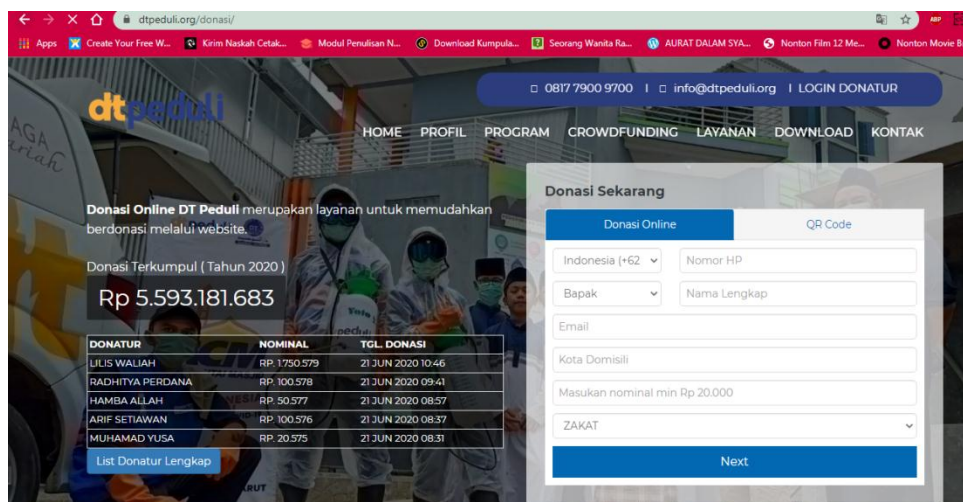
dtpeduli.org/donasi/

Apps Create Your Free W... Kirim Naskah Cetak... Modul Penulisan N... Download Kumpula... Seorang Wanita Ra... AURAT DALAM SYA... Nonton Film 12 Me... Nonton Movie B

0817 7900 9700 | info@dtpeduli.org | LOGIN DONATUR

dtpeduli

HOME PROFIL PROGRAM CROWDFUNDING LAYANAN DOWNLOAD KONTAK

**Donasi Online DT Peduli** merupakan layanan untuk memudahkan berdonasi melalui website.

Donasi Terkumpul ( Tahun 2020 )

Rp 5.593.181.683

| DONATUR | NOMINAL | TGL. DONASI |
|---|---|---|
| LILIS WALIAH | RP. 1.750.579 | 21 JUN 2020 10:46 |
| RADHITYA PERDANA | RP. 100.578 | 21 JUN 2020 09:41 |
| HAMBA ALLAH | RP. 50.577 | 21 JUN 2020 08:57 |
| ARIF SETIAWAN | RP. 100.576 | 21 JUN 2020 08:37 |
| MUHAMAD YUSA | RP. 20.575 | 21 JUN 2020 08:31 |

List Donatur Lengkap

Donasi Sekarang

Donasi Online QR Code

Indonesia (+62 Nomor HP

Bapak Nama Lengkap

Email

Kota Domisili

Masukan nominal min Rp 20.000

ZAKAT

Next